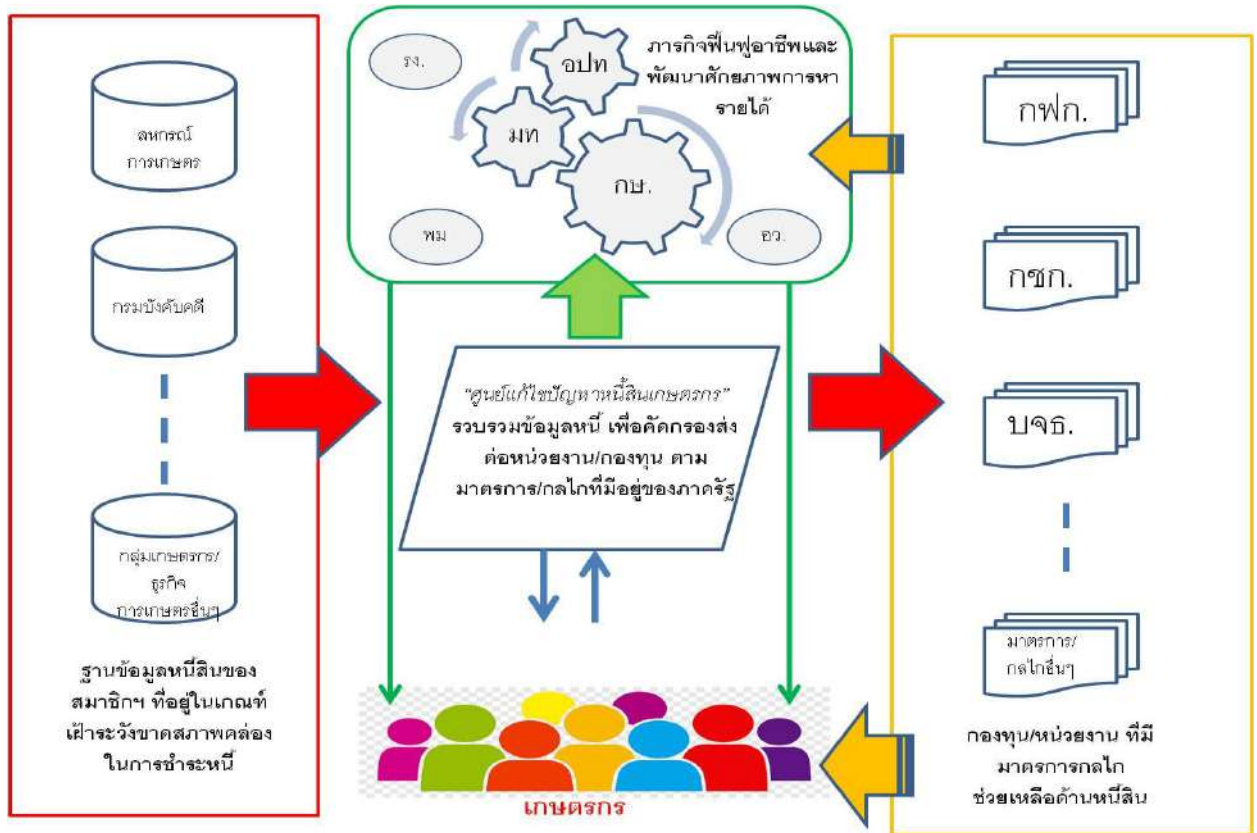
สหกรณ์การเกษตร

กรมบังคับคดี

กลุ่มเกษตรกร/ธุรกิจการเกษตรอื่นๆ

ฐานข้อมูลหนี้สินของสมาชิกฯ ที่อยู่ในเกณฑ์เฝ้าระวังขาดสภาพคล่องในการชำระหนี้

รง.

อปท

มท

กษ.

พม

อว.

ภารกิจฟื้นฟูอาชีพและพัฒนาศักยภาพการหารายได้

"ศูนย์แก้ไขปัญหาหนี้สินเกษตรกร"
รวบรวมข้อมูลหนี้ เพื่อคัดกรองส่งต่อหน่วยงาน/กองทุน ตามมาตรการ/กลไกที่มีอยู่ของภาครัฐ

เกษตรกร

กฟก.

กชก.

บจธ.

มาตรการ/กลไกอื่นๆ

กองทุน/หน่วยงาน ที่มีมาตรการกลไกช่วยเหลือด้านหนี้สิน